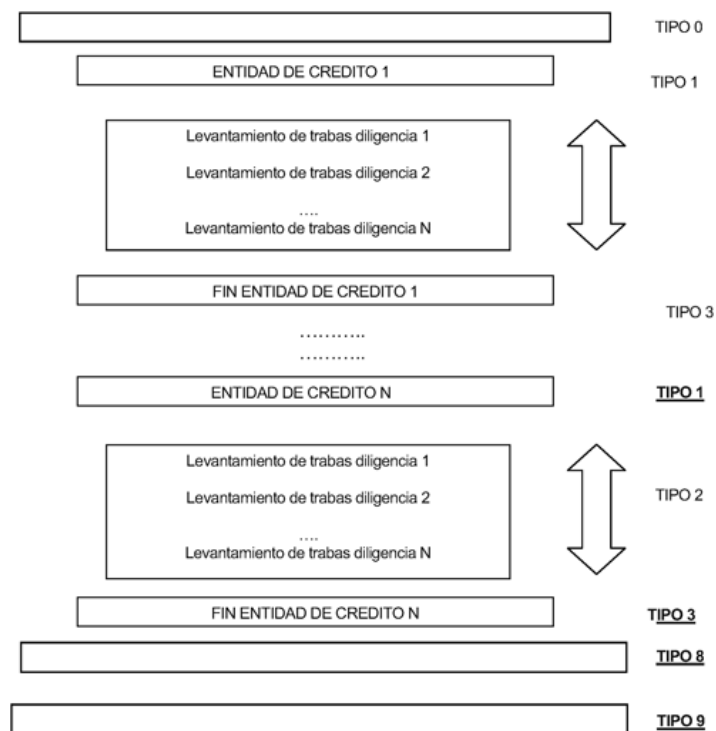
TIPO 0

ENTIDAD DE CREDITO 1

TIPO 1

Levantamiento de trabas diligencia 1

Levantamiento de trabas diligencia 2

....

Levantamiento de trabas diligencia N

FIN ENTIDAD DE CREDITO 1

TIPO 3

..........

..........

ENTIDAD DE CREDITO N

TIPO 1

Levantamiento de trabas diligencia 1

Levantamiento de trabas diligencia 2

TIPO 2

....

Levantamiento de trabas diligencia N

FIN ENTIDAD DE CREDITO N

TIPO 3

TIPO 8

TIPO 9